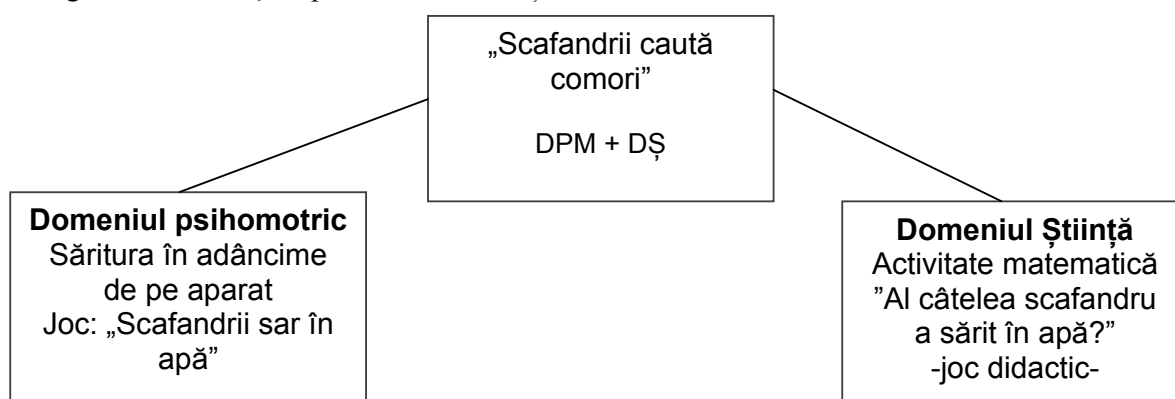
„Scafandrii caută comori”

DPM + DȘ

**Domeniul psihomotric**
Săritura în adâncime de pe aparat
Joc: „Scafandrii sar în apă”

**Domeniul Știință**
Activitate matematică
”Al câtelea scafandru a sărit în apă?”
-joc didactic-